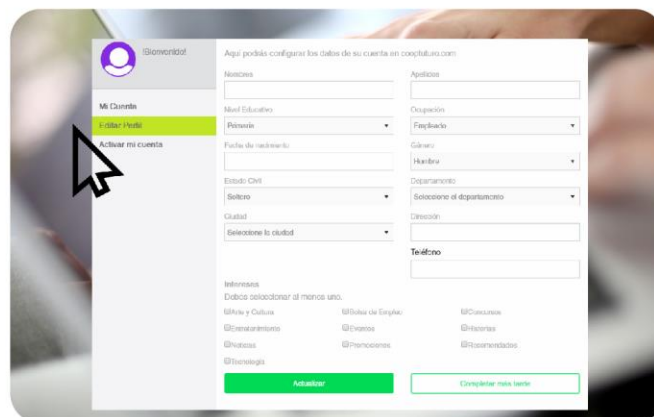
¡Bienvenido!

Mi Cuenta
Editar Perfil
Activar mi cuenta

Aquí podrás configurar los datos de su cuenta en coopfuturo.com

Nombres

Apellidos

Nivel Educativo
Primaria

Ocupación
Empleado

Fecha de nacimiento

Género
Hombre

Estado Civil
Soltero

Departamento
Seleccione el departamento

Ciudad
Seleccione la ciudad

Dirección

Teléfono

Intereses
Debes seleccionar al menos uno.

Arte y Cultura
Bolsa de Empleo
Concursos
Entretenimiento
Eventos
Historias
Noticias
Promociones
Recomendados
Tecnología

Actualizar

Completar más tarde